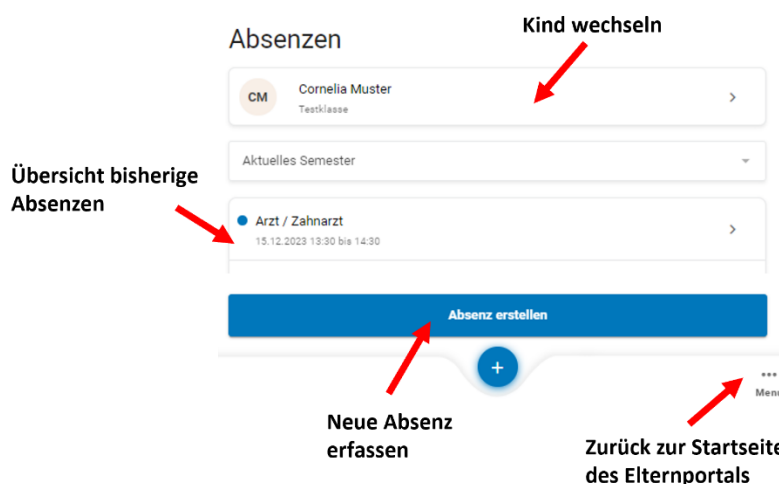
Absenzen

Kind wechseln

CM Cornelia Muster
Testklasse

Aktuelles Semester

Übersicht bisherige Absenzen

Arzt / Zahnarzt
15.12.2023 13:30 bis 14:30

Absenz erstellen

+

•••
Menü

Neue Absenz erfassen

Zurück zur Startseite des Elternportals